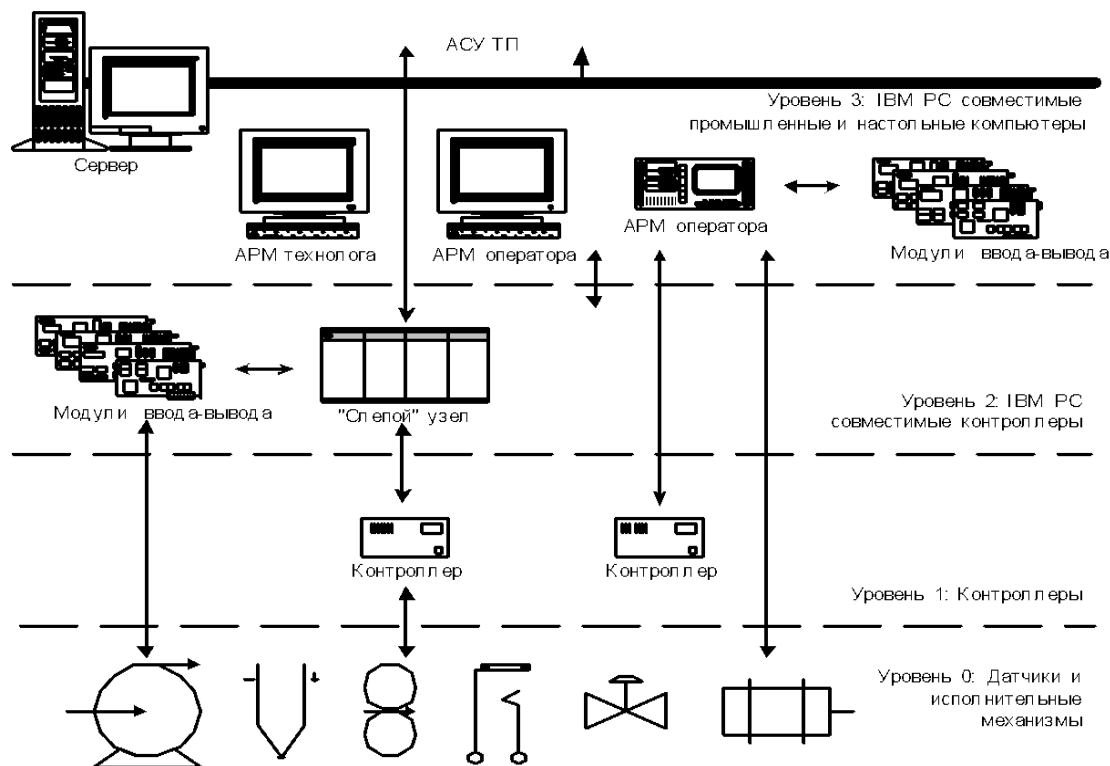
АСУ ТП

Уровень 3: IBM PC совместимые промышленные и настольные компьютеры

Сервер

АРМ технолога

АРМ оператора

АРМ оператора

Модули ввода-вывода

Модули ввода-вывода

"Слепой" узел

Уровень 2: IBM PC совместимые контроллеры

Контроллер

Контроллер

Уровень 1: Контроллеры

Уровень 0: Датчики и исполнительные механизмы